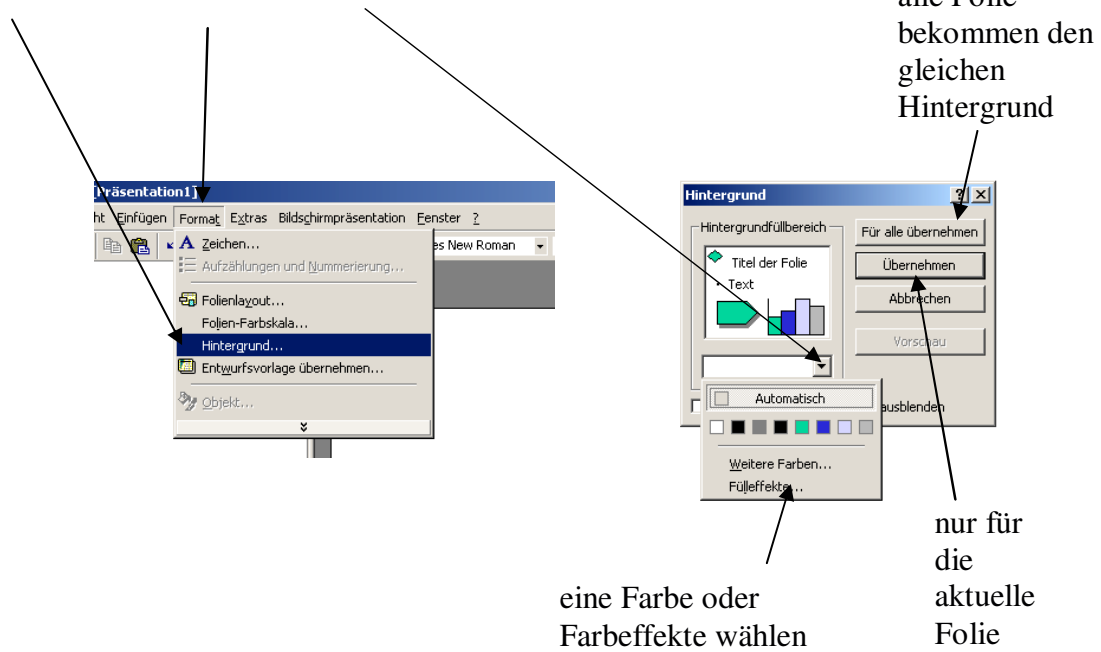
alle Folie bekommen den gleichen Hintergrund

[Präsentation1]

ht Einfügen Format Extras Bildschirmpräsentation Fenster ?

es New Roman

A Zeichen...
Aufzählungen und Nummerierung...
Folienlayout...
Folien-Farbskala...
Hintergrund...
Entwurfsvorlage übernehmen...
Objekt...

Hintergrund

Hintergrundfüllbereich

Titel der Folie
• Text

Für alle übernehmen
Übernehmen
Abbrechen
Vorschau

Automatisch

Weitere Farben...
Fülleffekte...

ausblenden

eine Farbe oder Farbeffekte wählen

nur für die aktuelle Folie